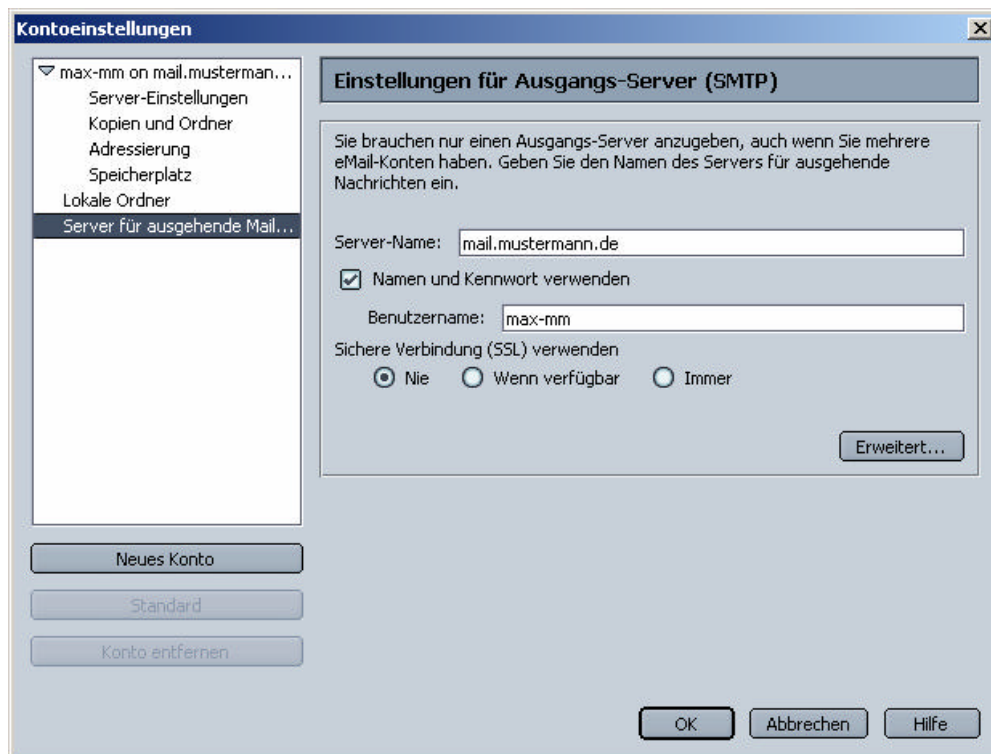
Kontoeinstellungen

max-mm on mail.musterman...
Server-Einstellungen
Kopien und Ordner
Adressierung
Speicherplatz
Lokale Ordner
Server für ausgehende Mail...

Neues Konto
Standard
Konto entfernen

Einstellungen für Ausgangs-Server (SMTP)

Sie brauchen nur einen Ausgangs-Server anzugeben, auch wenn Sie mehrere eMail-Konten haben. Geben Sie den Namen des Servers für ausgehende Nachrichten ein.

Server-Name: mail.mustermann.de

Namen und Kennwort verwenden

Benutzername: max-mm

Sichere Verbindung (SSL) verwenden
Nie Wenn verfügbar Immer

Erweitert...

OK Abbrechen Hilfe